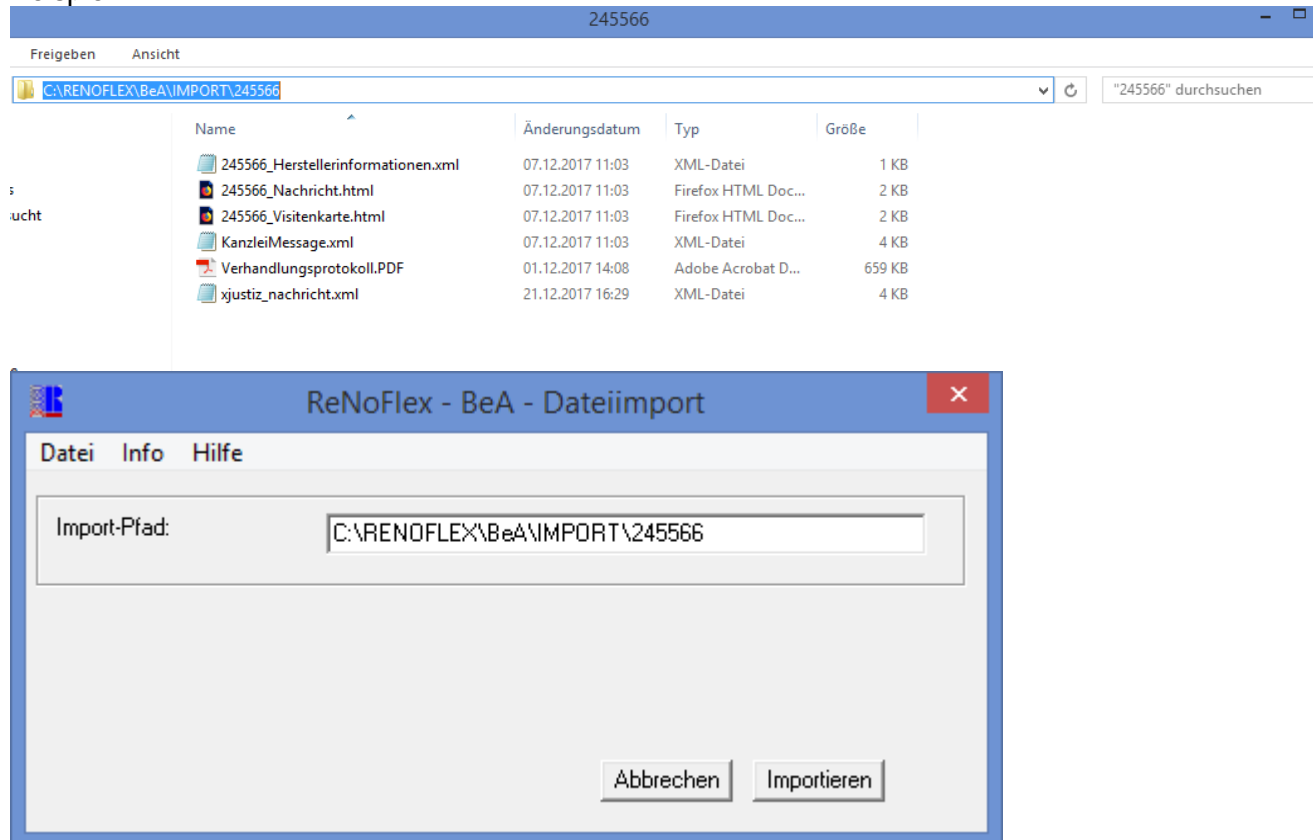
245566

Freigeben Ansicht

C:\RENOFLEX\BeA\IMPORT\245566

"245566" durchsuchen

s
ucht

| Name | Änderungsdatum | Typ | Größe |
|---|---|---|---|
| 245566_Herstellerinformationen.xml | 07.12.2017 11:03 | XML-Datei | 1 KB |
| 245566_Nachricht.html | 07.12.2017 11:03 | Firefox HTML Doc... | 2 KB |
| 245566_Visitenkarte.html | 07.12.2017 11:03 | Firefox HTML Doc... | 2 KB |
| KanzleiMessage.xml | 07.12.2017 11:03 | XML-Datei | 4 KB |
| Verhandlungsprotokoll.PDF | 01.12.2017 14:08 | Adobe Acrobat D... | 659 KB |
| xjustiz_nachricht.xml | 21.12.2017 16:29 | XML-Datei | 4 KB |

ReNoFlex - BeA - Dateiimport

Datei Info Hilfe

Import-Pfad: C:\RENOFLEX\BeA\IMPORT\245566

Abbrechen Importieren